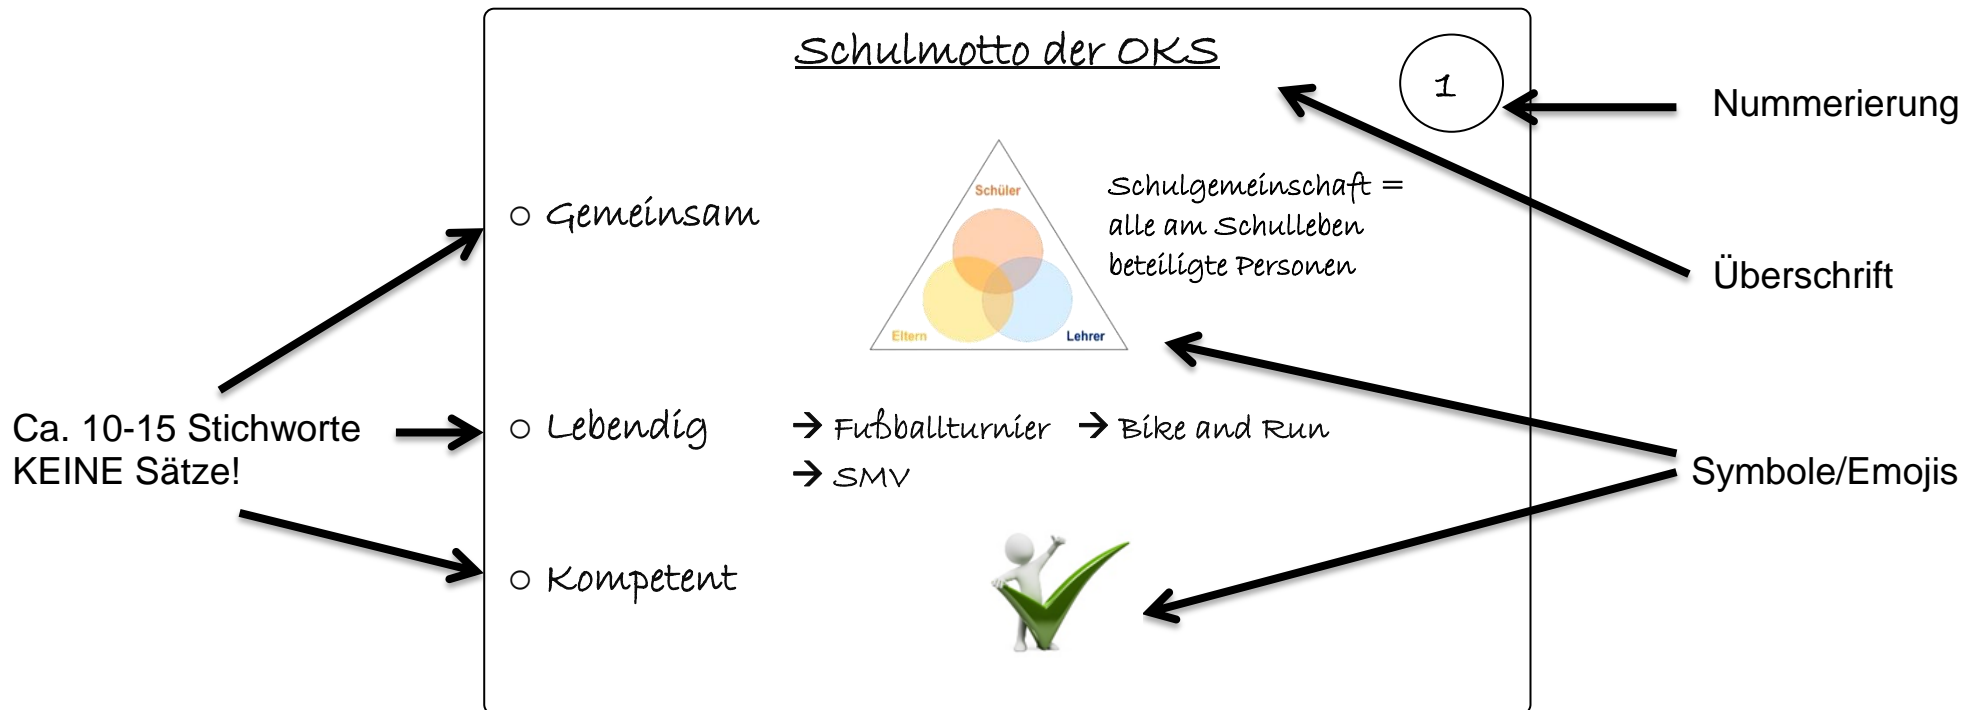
Schulmotto der OKS

1

Nummerierung

○ Gemeinsam

Schüler

Eltern

Lehrer

Schulgemeinschaft = alle am Schulleben beteiligte Personen

Überschrift

Ca. 10-15 Stichworte KEINE Sätze!

○ Lebendig

→ Fußballturnier → Bike and Run
→ SMV

Symbole/Emojis

○ Kompetent